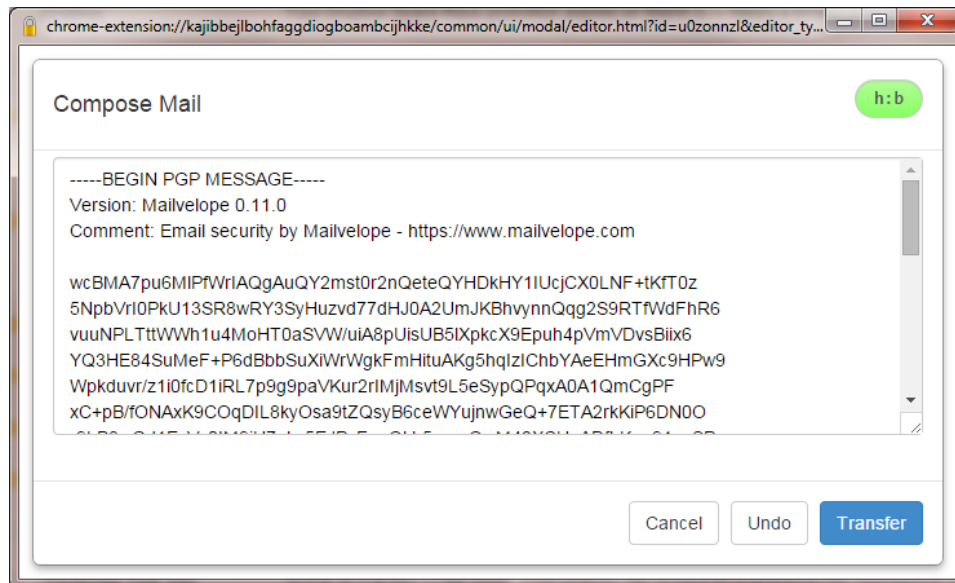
chrome-extension://kajibbejlbohfaggdiogboambcijhkke/common/ui/modal/editor.html?id=u0zonnzl&editor_ty...

Compose Mail

h:b

-----BEGIN PGP MESSAGE-----
Version: Mailvelope 0.11.0
Comment: Email security by Mailvelope - https://www.mailvelope.com

wcBMA7pu6MIPfWrIAQgAuQY2mst0r2nQeteQYHDkHY1IUcjCX0LNF+tKfT0z
5NpbVrI0PkU13SR8wRY3SyHuzvd77dHJ0A2UmJKBhvynnQqg2S9RTfWdFhR6
vuuNPLTttWWh1u4MoHT0aSVW/uiA8pUisUB5lXpkcX9Epuh4pVmVDvsBiix6
YQ3HE84SuMeF+P6dBbbSuXiWrWgkFmHituAKg5hqIzIChbYAeEHmGXc9HPw9
Wpkduvr/z1i0fcD1iRL7p9g9paVKur2rIMjMsvt9L5eSypQPqxA0A1QmCgPF
xC+pB/fONAxK9COqDIL8kyOsa9tZQsyB6ceWYujnwGeQ+7ETA2rkKiP6DN0O
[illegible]

Cancel
Undo
Transfer